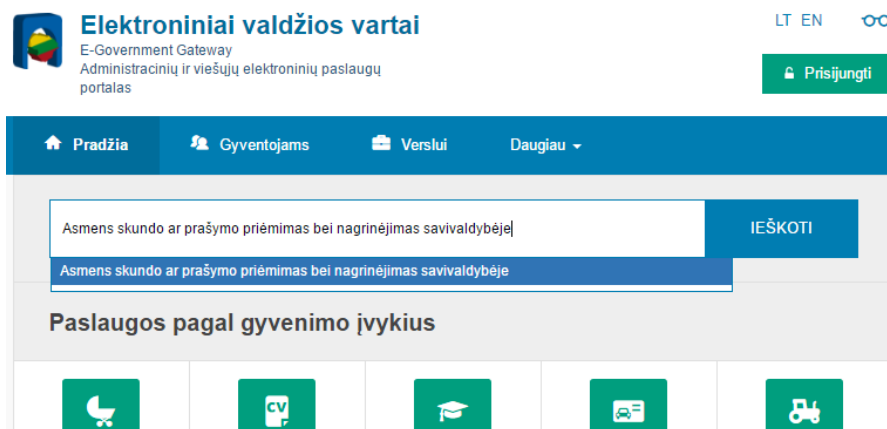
Elektroniniai valdžios vartai
E-Government Gateway
Administracinių ir viešųjų elektroninių paslaugų portalas

LT EN

Prisijungti

Pradžia Gyventojams Verslui Daugiau

Asmens skundo ar prašymo priėmimas bei nagrinėjimas savivaldybėje

IEŠKOTI

Asmens skundo ar prašymo priėmimas bei nagrinėjimas savivaldybėje

Paslaugos pagal gyvenimo įvykius

CV